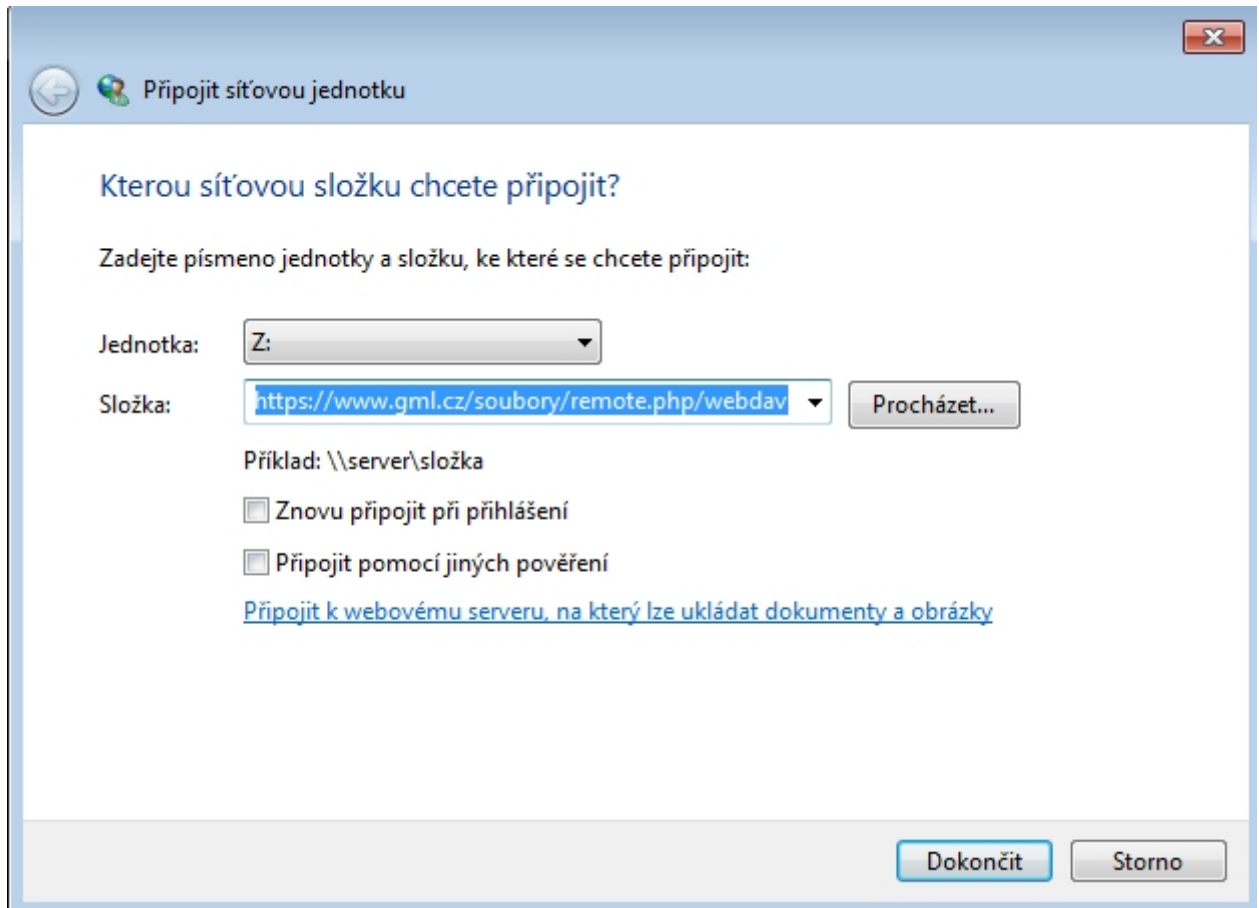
Připojit síťovou jednotku

Kterou síťovou složku chcete připojit?

Zadejte písmeno jednotky a složku, ke které se chcete připojit:

Jednotka: Z:

Složka: https://www.gml.cz/soubory/remote.php/webdav Procházet...

Příklad: \\server\složka

Znovu připojit při přihlášení

Připojit pomocí jiných pověření

Připojit k webovému serveru, na který lze ukládat dokumenty a obrázky

Dokončit Storno